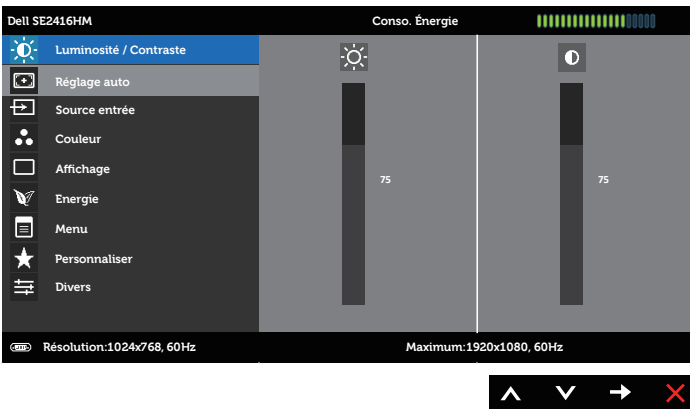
Dell SE2416HM

Conso. Énergie

Luminosité / Contraste

Réglage auto

Source entrée

Couleur

Affichage

Energie

Menu

Personnaliser

Divers

75

75

Résolution:1024x768, 60Hz

Maximum:1920x1080, 60Hz